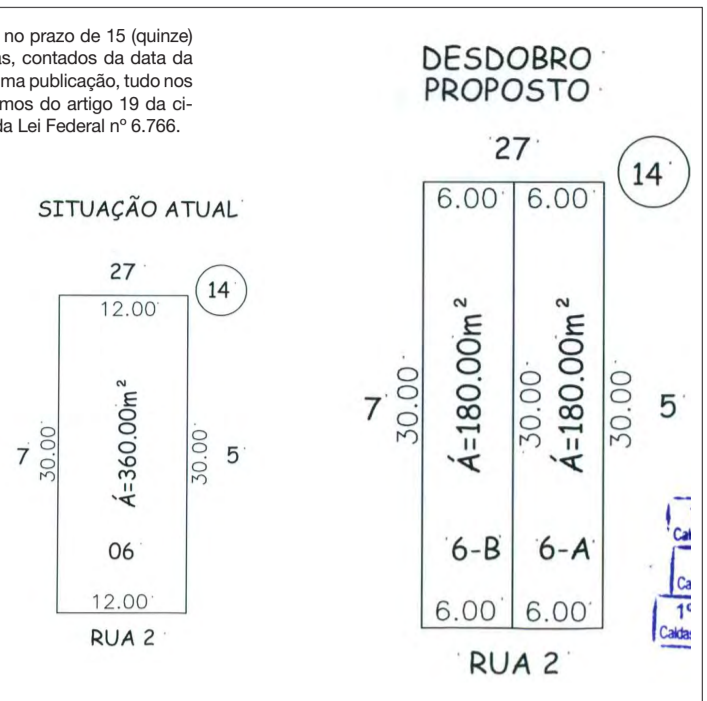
no prazo de 15 (quinze) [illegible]s, contados da data da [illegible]ma publicação, tudo nos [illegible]mos do artigo 19 da ci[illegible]da Lei Federal nº 6.766.

SITUAÇÃO ATUAL

27

14

12.00

7

30.00

Á=360.00m²

30.00

5

06

12.00

RUA 2

DESDOBRO PROPOSTO

27

14

6.00

6.00

7

30.00

Á=180.00m²

30.00

Á=180.00m²

30.00

5

6-B

6-A

6.00

6.00

RUA 2

Ca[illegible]

Ca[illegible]

1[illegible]

Caldas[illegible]